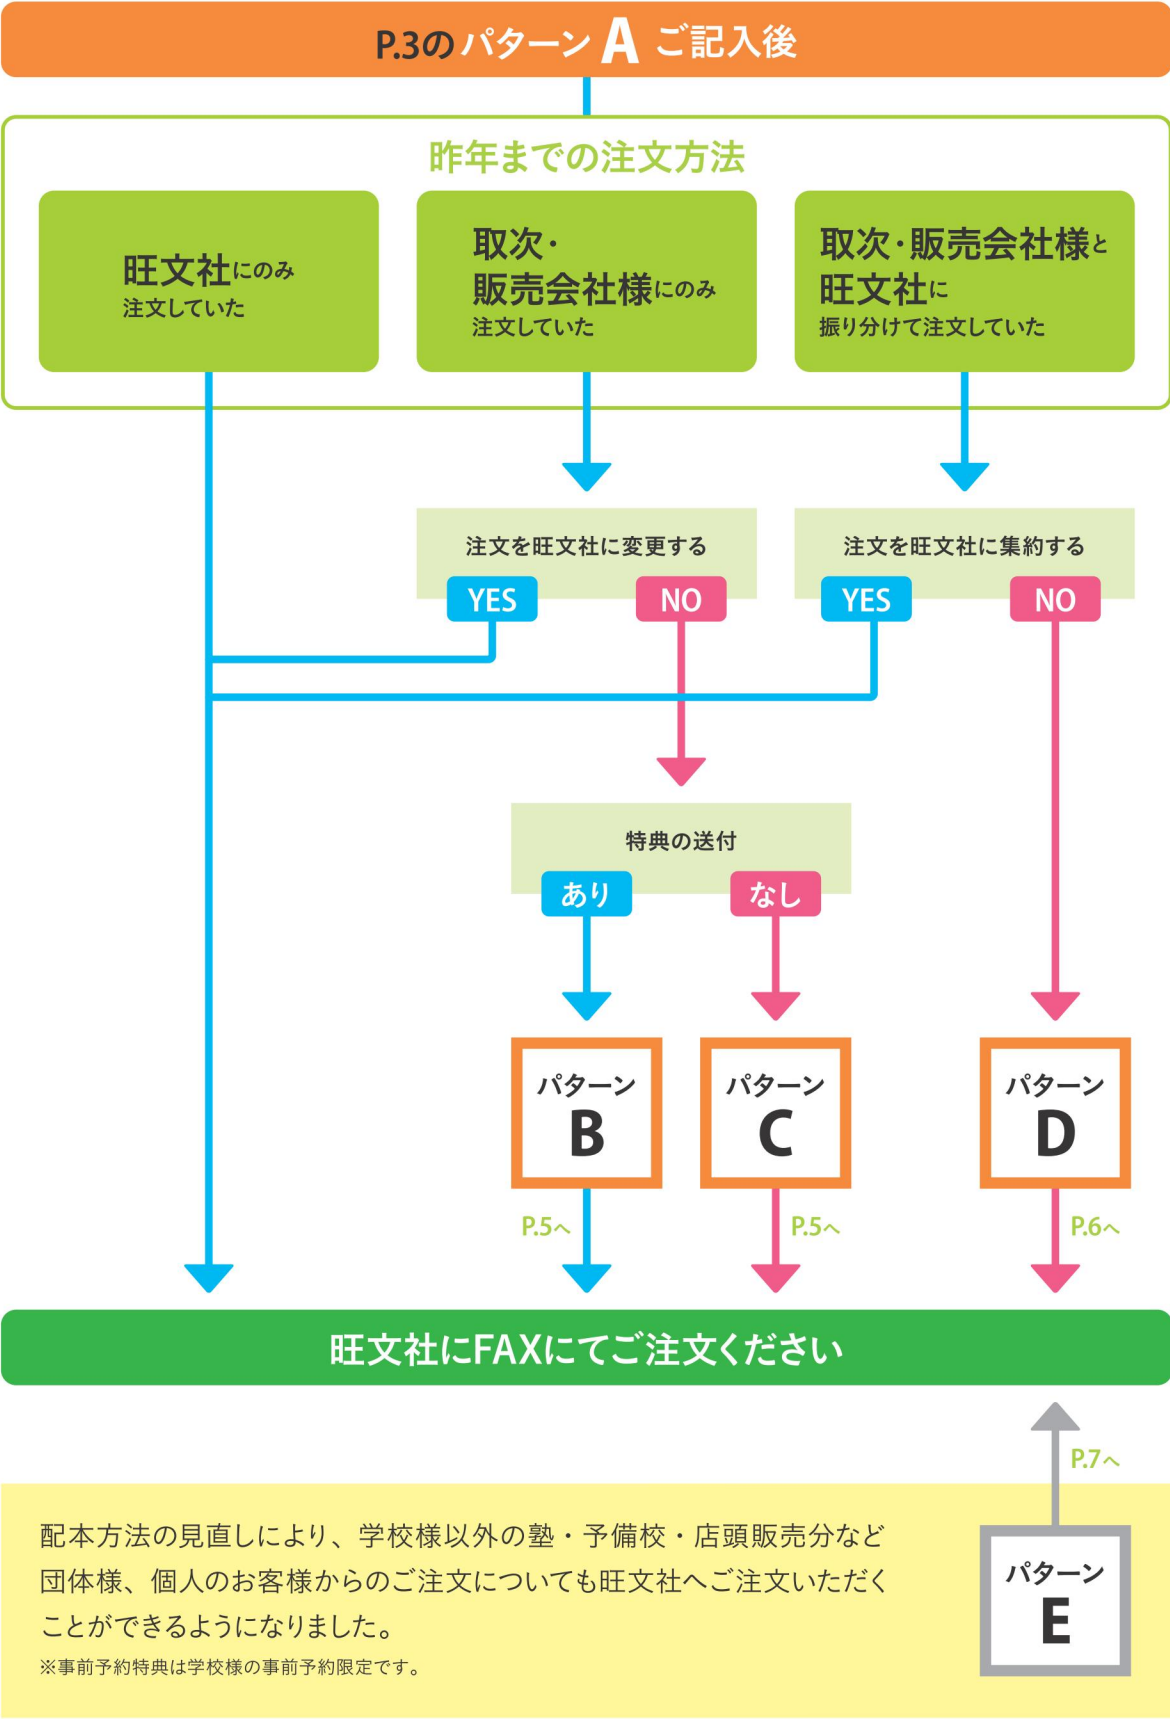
P.3のパターン A ご記入後

昨年までの注文方法

旺文社にのみ注文していた

取次・販売会社様にのみ注文していた

取次・販売会社様と旺文社に振り分けて注文していた

注文を旺文社に変更する

YES NO

注文を旺文社に集約する

YES NO

特典の送付

あり なし

パターン B

パターン C

パターン D

P.5へ

P.5へ

P.6へ

旺文社にFAXにてご注文ください

P.7へ

配本方法の見直しにより、学校様以外の塾・予備校・店頭販売分など団体様、個人のお客様からのご注文についても旺文社へご注文いただくことができるようになりました。

※事前予約特典は学校様の事前予約限定です。

パターン E